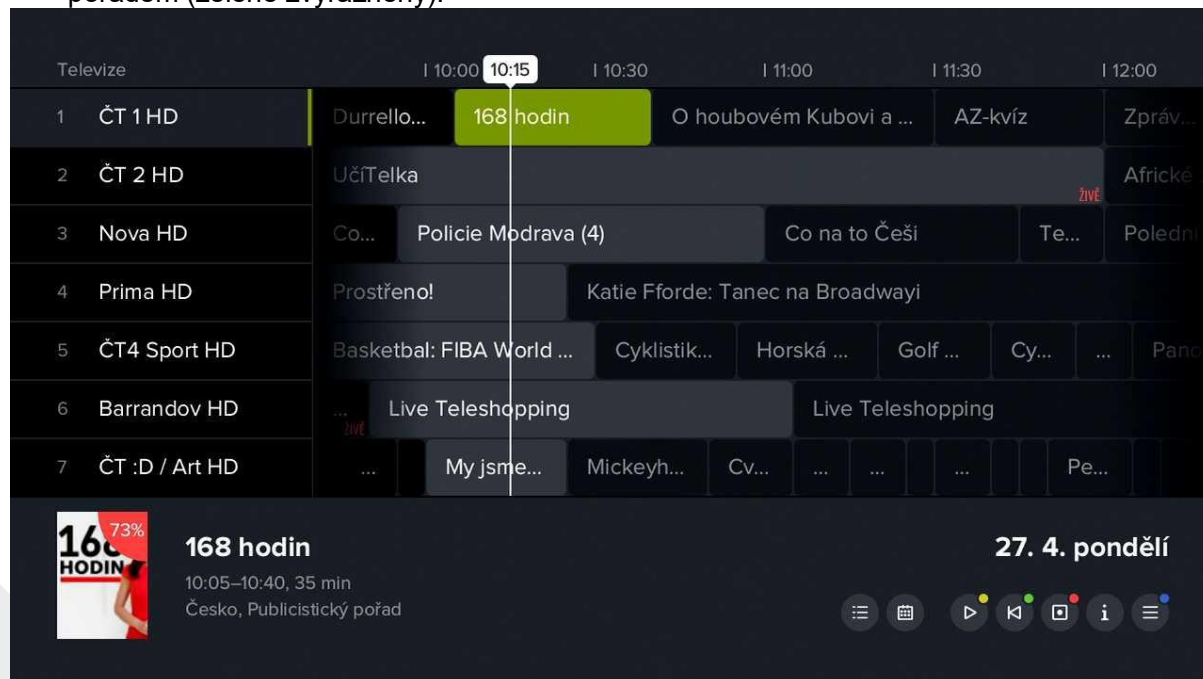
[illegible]

Televize | 10:00 10:15 | 10:30 | 11:00 | 11:30 | 12:00

1 ČT 1 HD Durrello... 168 hodin O houbovém Kubovi a ... AZ-kvíz Zpráv...

2 ČT 2 HD UčíTelka ŽIVĚ Africké

3 Nova HD Co... Policie Modrava (4) Co na to Češi Te... Poledn

4 Prima HD Prostřeno! Katie Fforde: Tanec na Broadwayi

5 ČT4 Sport HD Basketbal: FIBA World ... Cyklistik... Horská ... Golf ... Cy... ... Pano

6 Barrandov HD ... ŽIVĚ Live Teleshopping Live Teleshopping

7 ČT :D / Art HD ... My jsme... Mickeyh... Cv... ... ... ... Pe...

168 HODIN 73%

168 hodin
10:05–10:40, 35 min
Česko, Publicistický pořad

27. 4. pondělí